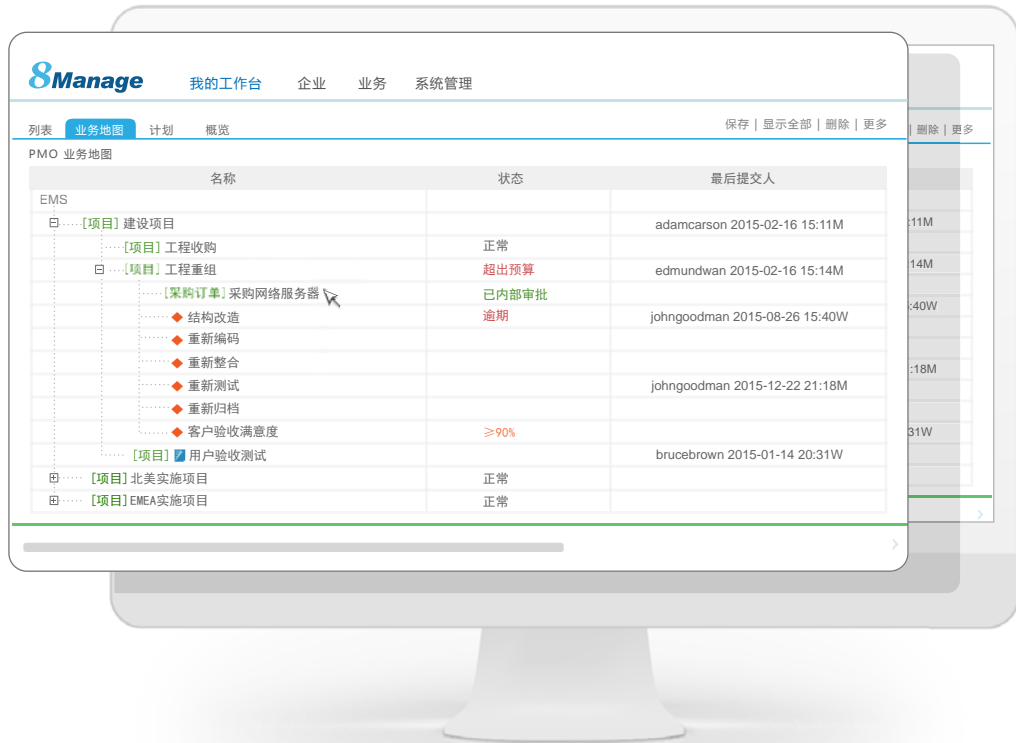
8Manage 我的工作台 企业 业务 系统管理

列表 业务地图 计划 概览

保存 | 显示全部 | 删除 | 更多

PMO 业务地图

| 名称 | 状态 | 最后提交人 |
|---|---|---|
| EMS | | |
| [项目] 建设项目 | | adamcarson 2015-02-16 15:11M |
| [项目] 工程收购 | 正常 | |
| [项目] 工程重组 | 超出预算 | edmundwan 2015-02-16 15:14M |
| [采购订单] 采购网络服务器 | 已内部审批 | |
| 结构改造 | 逾期 | johngoodman 2015-08-26 15:40W |
| 重新编码 | | |
| 重新整合 | | |
| 重新测试 | | johngoodman 2015-12-22 21:18M |
| 重新归档 | | |
| 客户验收满意度 | ≥90% | |
| [项目] 用户验收测试 | | brucebrown 2015-01-14 20:31W |
| [项目] 北美实施项目 | 正常 | |
| [项目] EMEA实施项目 | 正常 | |

| 删除 | 更多
:11M
14M
:40W
:18M
31W